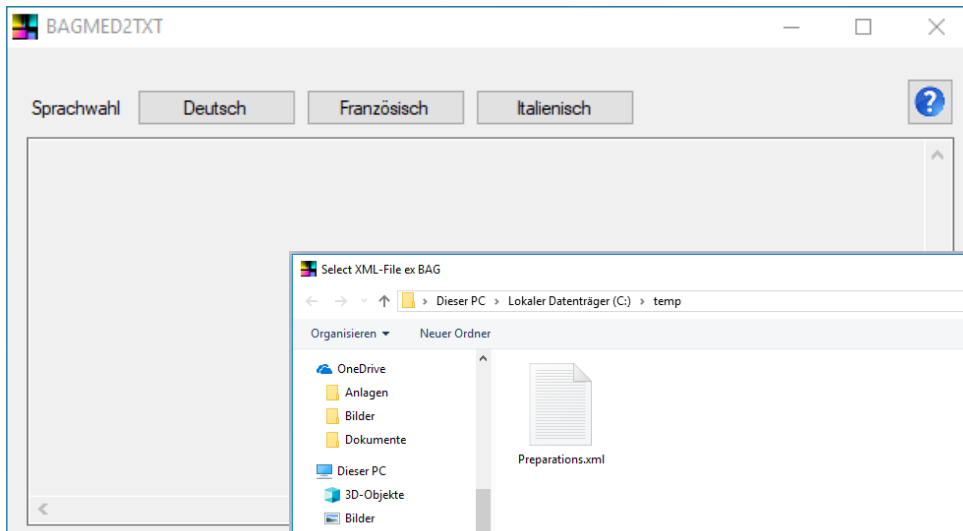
BAGMED2TXT

Sprachwahl Deutsch Französisch Italienisch

Select XML-File ex BAG

Dieser PC › Lokaler Datenträger (C:) › temp

Organisieren ▾ Neuer Ordner

OneDrive
Anlagen
Bilder
Dokumente
Dieser PC
3D-Objekte
Bilder

Preparations.xml